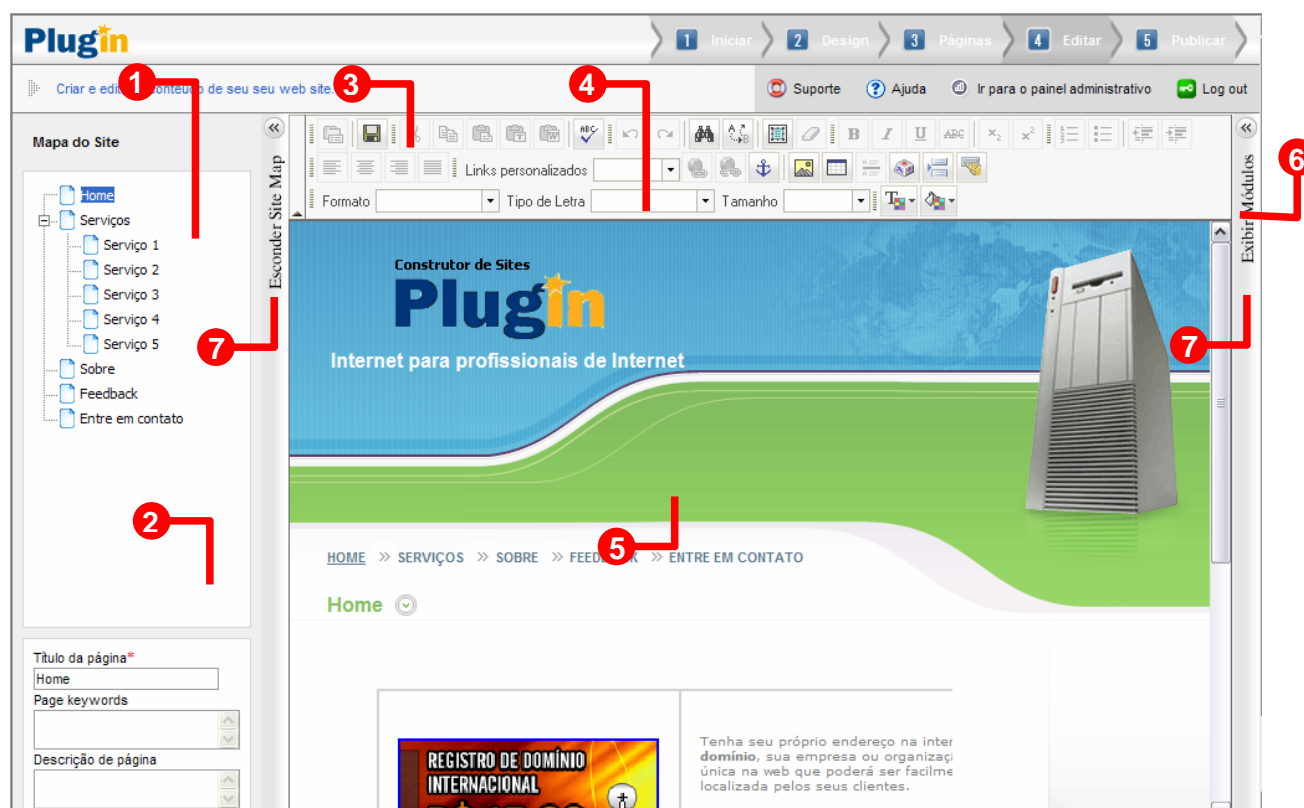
Plugin

1 Iniciar 2 Design 3 Páginas 4 Editar 5 Publicar

Criar e edit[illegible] conteúdo de seu seu web site.

Suporte Ajuda Ir para o painel administrativo Log out

1 3 4 6

Mapa do Site

Home
Serviços
Serviço 1
Serviço 2
Serviço 3
Serviço 4
Serviço 5
Sobre
Feedback
Entre em contato

2

7

Esconder Site Map

Links personalizados

Formato Tipo de Letra Tamanho

Exibir Módulos

7

Construtor de Sites
Plugin
Internet para profissionais de Internet

5

HOME » SERVIÇOS » SOBRE » FEED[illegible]K » ENTRE EM CONTATO

Home

Título da página*
Home
Page keywords
Descrição de página

REGISTRO DE DOMÍNIO INTERNACIONAL

Tenha seu próprio endereço na inter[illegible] domínio, sua empresa ou organizaç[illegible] única na web que poderá ser facilm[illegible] localizada pelos seus clientes.